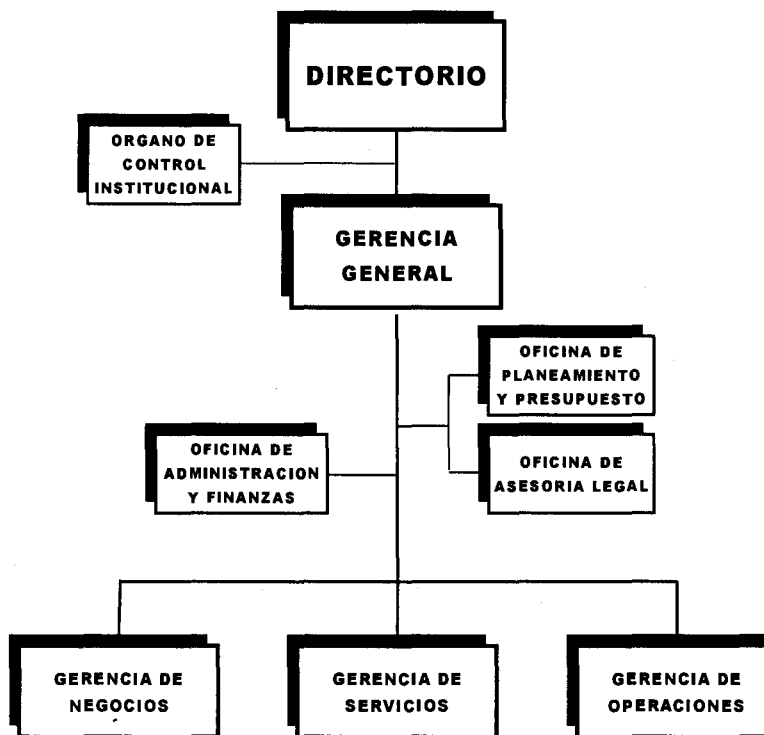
DIRECTORIO

ORGANO DE CONTROL INSTITUCIONAL

GERENCIA GENERAL

OFICINA DE PLANEAMIENTO Y PRESUPUESTO

OFICINA DE ADMINISTRACION Y FINANZAS

OFICINA DE ASESORIA LEGAL

GERENCIA DE NEGOCIOS

GERENCIA DE SERVICIOS

GERENCIA DE OPERACIONES